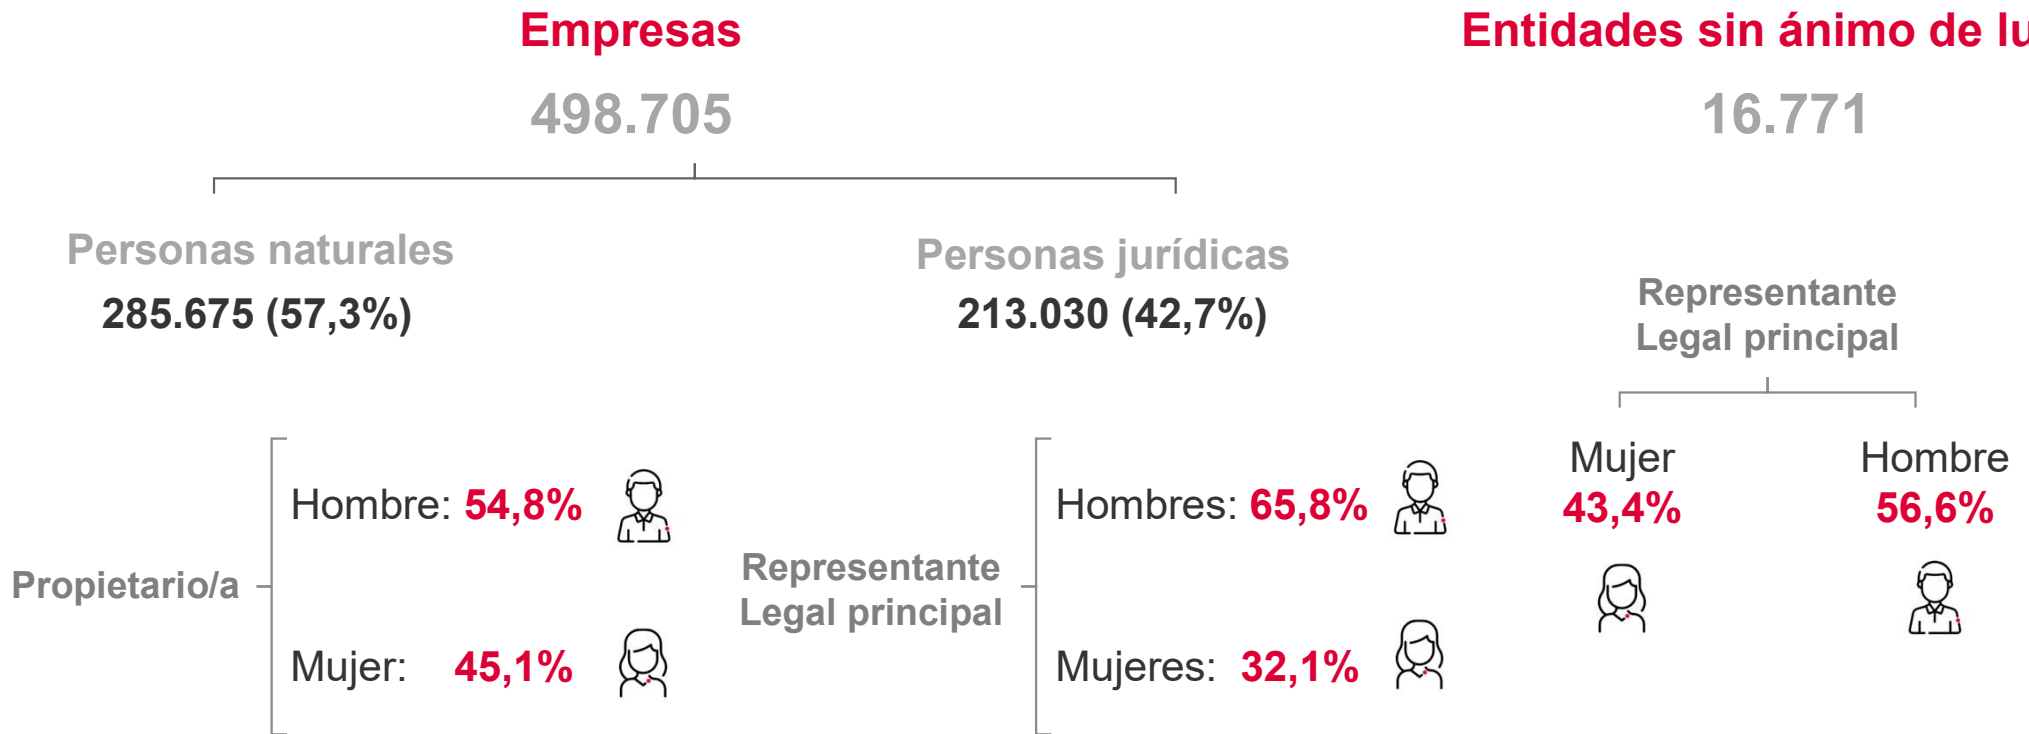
Empresas

498.705

Personas naturales

285.675 (57,3%)

Propietario/a

Hombre: 54,8%

Mujer: 45,1%

Personas jurídicas

213.030 (42,7%)

Representante Legal principal

Hombres: 65,8%

Mujeres: 32,1%

Entidades sin ánimo de lu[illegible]

16.771

Representante Legal principal

Mujer
43,4%

Hombre
56,6%